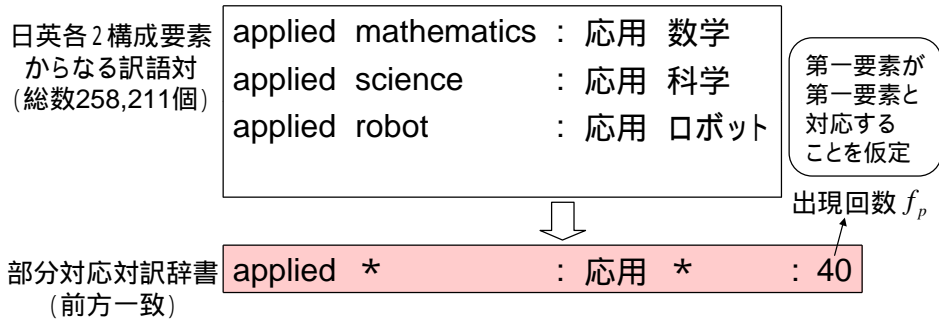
日英各2構成要素からなる訳語対
(総数258,211個)

applied mathematics : 応用 数学
applied science : 応用 科学
applied robot : 応用 ロボット

第一要素が第一要素と対応することを仮定

出現回数 $f_p$

部分対応対訳辞書
(前方一致)

applied * : 応用 * : 40